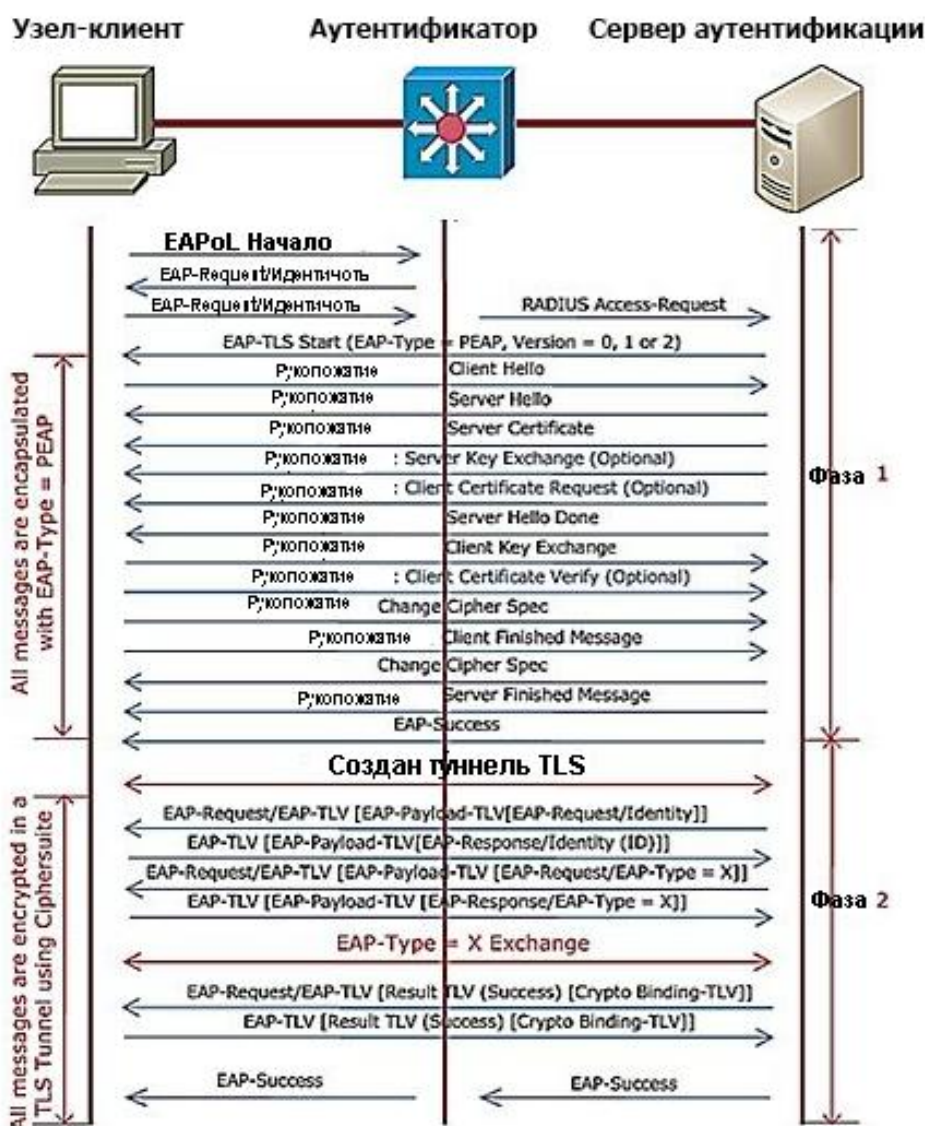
Узел-клиент Аутентификатор Сервер аутентификации

EAPoL Начало
EAP-Request/Идентичоть
EAP-Request/Идентичоть
RADIUS Access-Request
EAP-TLS Start (EAP-Type = PEAP, Version = 0, 1 or 2)
Рукопожатие Client Hello
Рукопожатие Server Hello
Рукопожатие Server Certificate
Рукопожатие : Server Key Exchange (Optional)
Рукопожатие : Client Certificate Request (Optional)
Рукопожатие Server Hello Done
Рукопожатие Client Key Exchange
Рукопожатие : Client Certificate Verify (Optional)
Рукопожатие Change Cipher Spec
Рукопожатие Client Finished Message
Change Cipher Spec
Рукопожатие Server Finished Message
EAP-Success

All messages are encapsulated with EAP-Type = PEAP

Фаза 1

Создан туннель TLS
EAP-Request/EAP-TLV [EAP-Payload-TLV[EAP-Request/Identity]]
EAP-TLV [EAP-Payload-TLV[EAP-Response/Identity (ID)]]
EAP-Request/EAP-TLV [EAP-Payload-TLV [EAP-Request/EAP-Type = X]]
EAP-TLV [EAP-Payload-TLV [EAP-Response/EAP-Type = X]]
EAP-Type = X Exchange
EAP-Request/EAP-TLV [Result TLV (Success) [Crypto Binding-TLV]]
EAP-TLV [Result TLV (Success) [Crypto Binding-TLV]]
EAP-Success EAP-Success

All messages are encrypted in a TLS Tunnel using Ciphersuite

Фаза 2